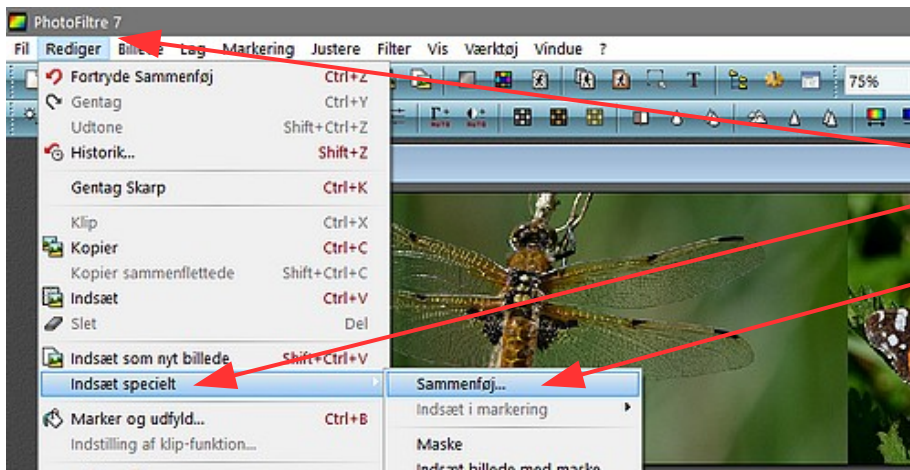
PhotoFiltre 7

Fil Rediger Billede Lag Markering Justere Filter Vis Værktøj Vindue ?

75%

Fortryde Sammenføj Ctrl+Z
Gentag Ctrl+Y
Udtone Shift+Ctrl+Z
Historik... Shift+Z
Gentag Skarp Ctrl+K
Klip Ctrl+X
Kopier Ctrl+C
Kopier sammenflettede Shift+Ctrl+C
Indsæt Ctrl+V
Slet Del
Indsæt som nyt billede Shift+Ctrl+V
Indsæt specielt
Marker og udfyld... Ctrl+B
Indstilling af klip-funktion...

Sammenføj...
Indsæt i markering
Maske
Indsæt billede med maske